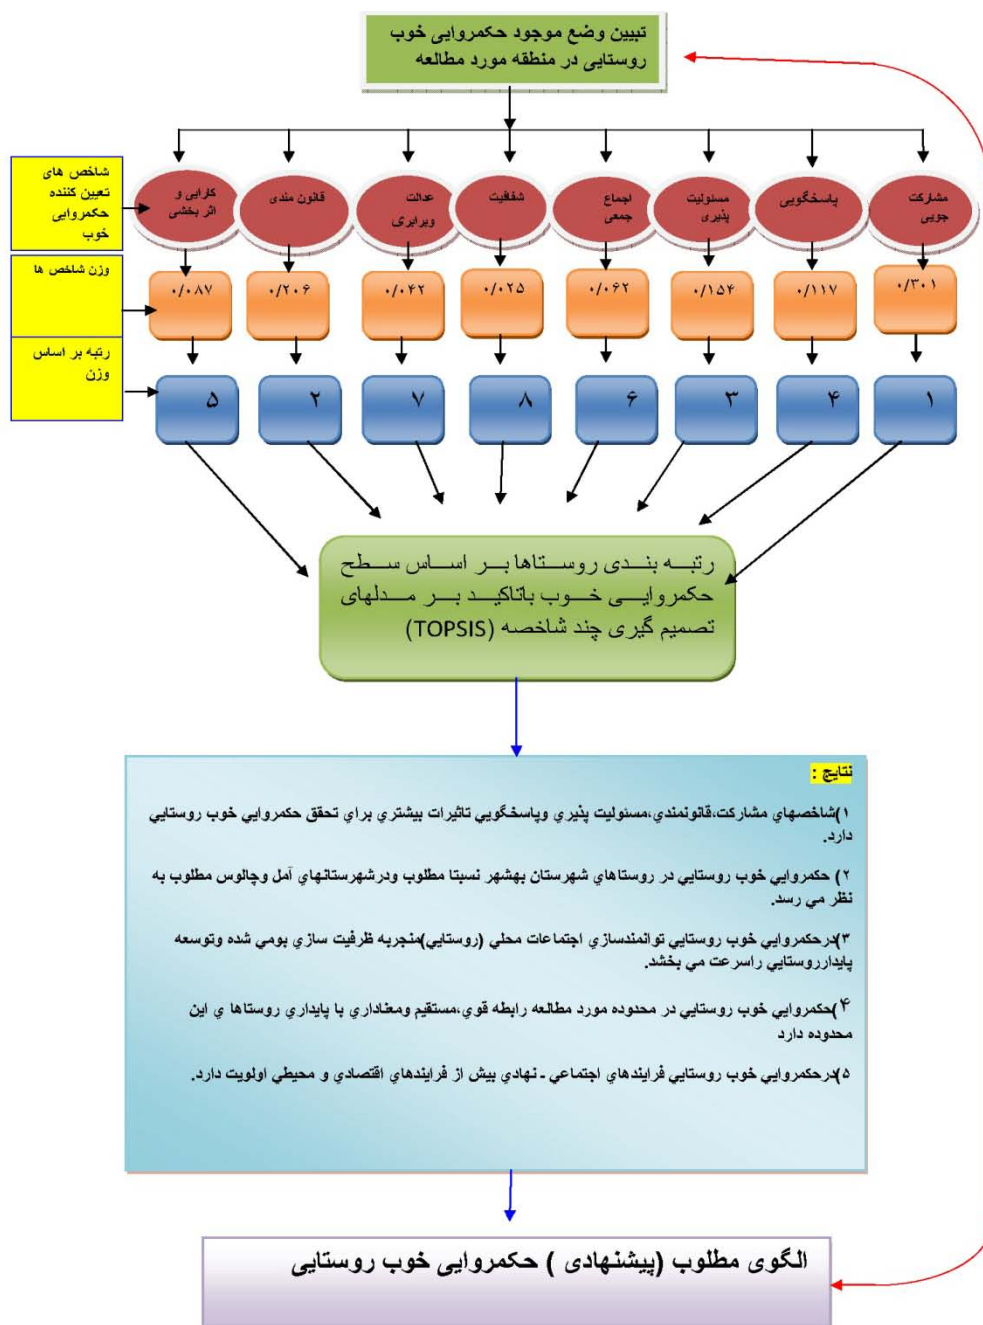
تبیین وضع موجود حکمروایی خوب روستایی در منطقه مورد مطالعه

شاخص های تعیین کننده حکمروایی خوب

مشارکت جویی | پاسخگویی | مسئولیت پذیری | اجماع جمعی | شفافیت | عدالت وبرابری | قانون مندی | کارایی و اثر بخشی

وزن شاخص ها

۰/۳۰۱ | ۰/۱۱۷ | ۰/۱۵۴ | ۰/۰۶۲ | ۰/۰۲۵ | ۰/۰۴۲ | ۰/۲۰۶ | ۰/۰۸۷

رتبه بر اساس وزن

۱ | ۴ | ۳ | ۶ | ۸ | ۷ | ۲ | ۵

رتبه بندی روستاها بر اساس سطح حکمروایی خوب باتاکید بر مدلهای تصمیم گیری چند شاخصه (TOPSIS)

نتایج :

۱)شاخصهاي مشاركت،قانونمندي،مسئوليت پذيري وپاسخگويي تاثيرات بيشتري براي تحقق حكمروايي خوب روستايي دارد.

۲) حكمروايي خوب روستايي در روستاهاي شهرستان بهشهر نسبتا مطلوب ودرشهرستانهاي آمل وچالوس مطلوب به نظر مي رسد.

۳)درحكمروايي خوب روستايي توانمندسازي اجتماعات محلي (روستايي)منجربه ظرفيت سازي بومي شده وتوسعه پايدارروستايي راسرعت مي بخشد.

۴)حكمروايي خوب روستايي در محدوده مورد مطالعه رابطه قوي،مستقيم ومعناداري با پايداري روستاها ي اين محدوده دارد

۵)درحكمروايي خوب روستايي فرايندهاي اجتماعي ـ نهادي بيش از فرايندهاي اقتصادي و محيطي اولويت دارد.

الگوی مطلوب (پیشنهادی ) حکمروایی خوب روستایی